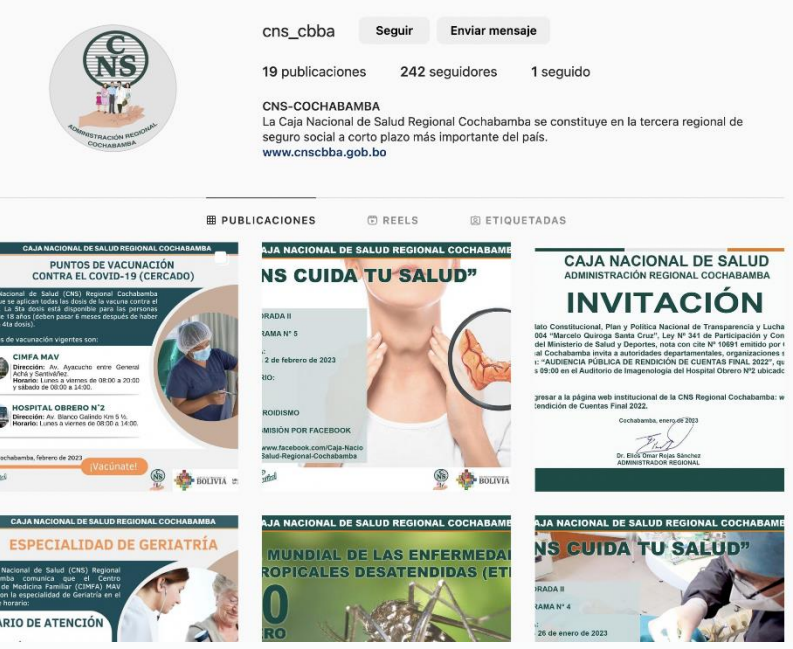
CNS
ADMINISTRACIÓN REGIONAL COCHABAMBA

cns_cbba Seguir Enviar mensaje

19 publicaciones 242 seguidores 1 seguido

CNS-COCHABAMBA
La Caja Nacional de Salud Regional Cochabamba se constituye en la tercera regional de seguro social a corto plazo más importante del país.
www.cnscbba.gob.bo

PUBLICACIONES REELS ETIQUETADAS

CAJA NACIONAL DE SALUD REGIONAL COCHABAMBA
PUNTOS DE VACUNACIÓN CONTRA EL COVID-19 (CERCADO)
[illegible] de Salud (CNS) Regional Cochabamba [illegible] que se aplican todas las dosis de la vacuna contra el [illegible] La 5ta dosis está disponible para las personas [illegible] 18 años (deben pasar 6 meses después de haber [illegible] 4ta dosis).
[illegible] de vacunación vigentes son:
CIMFA MAV
Dirección: Av. Ayacucho entre General Achá y Santiváñez.
Horario: Lunes a viernes de 08:00 a 20:00 y sábado de 08:00 a 14:00.
HOSPITAL OBRERO N°2
Dirección: Av. Blanco Galindo Km 5 ½.
Horario: Lunes a viernes de 08:00 a 14:00.
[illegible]ochabamba, febrero de 2023
¡Vacúnate!
BOLIVIA

CAJA NACIONAL DE SALUD REGIONAL COCHABAMBA
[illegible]NS CUIDA TU SALUD"
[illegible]ORADA II
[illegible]RAMA N° 5
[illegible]2 de febrero de 2023
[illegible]RIO:
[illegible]ROIDISMO
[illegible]MISIÓN POR FACEBOOK
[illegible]www.facebook.com/Caja-Nacio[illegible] Salud-Regional-Cochabamba
BOLIVIA

CAJA NACIONAL DE SALUD
ADMINISTRACIÓN REGIONAL COCHABAMBA
INVITACIÓN
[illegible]lato Constitucional, Plan y Política Nacional de Transparencia y Lucha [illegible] 004 "Marcelo Quiroga Santa Cruz", Ley N° 341 de Participación y Con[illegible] del Ministerio de Salud y Deportes, nota con cite N° 10691 emitido por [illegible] al Cochabamba invita a autoridades departamentales, organizaciones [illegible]: "AUDIENCIA PÚBLICA DE RENDICIÓN DE CUENTAS FINAL 2022", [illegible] s 09:00 en el Auditorio de Imagenología del Hospital Obrero N°2 ubicado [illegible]
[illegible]gresar a la página web institucional de la CNS Regional Cochabamba: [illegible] Rendición de Cuentas Final 2022.
Cochabamba, enero de 2023
Dr. Elíos Omar Rojas Sánchez
ADMINISTRADOR REGIONAL

CAJA NACIONAL DE SALUD REGIONAL COCHABAMBA
ESPECIALIDAD DE GERIATRÍA
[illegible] de Salud (CNS) Regional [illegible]bamba comunica que el Centro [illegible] de Medicina Familiar (CIMFA) MAV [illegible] la especialidad de Geriatría en el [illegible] horario:
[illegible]ARIO DE ATENCIÓN

CAJA NACIONAL DE SALUD REGIONAL COCHABAMBA
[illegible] MUNDIAL DE LAS ENFERMEDA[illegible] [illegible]ROPICALES DESATENDIDAS (ET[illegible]
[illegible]0
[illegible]RO

CAJA NACIONAL DE SALUD REGIONAL COCHABAMBA
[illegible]NS CUIDA TU SALUD"
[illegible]ORADA II
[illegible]RAMA N° 4
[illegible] 26 de enero de 2023